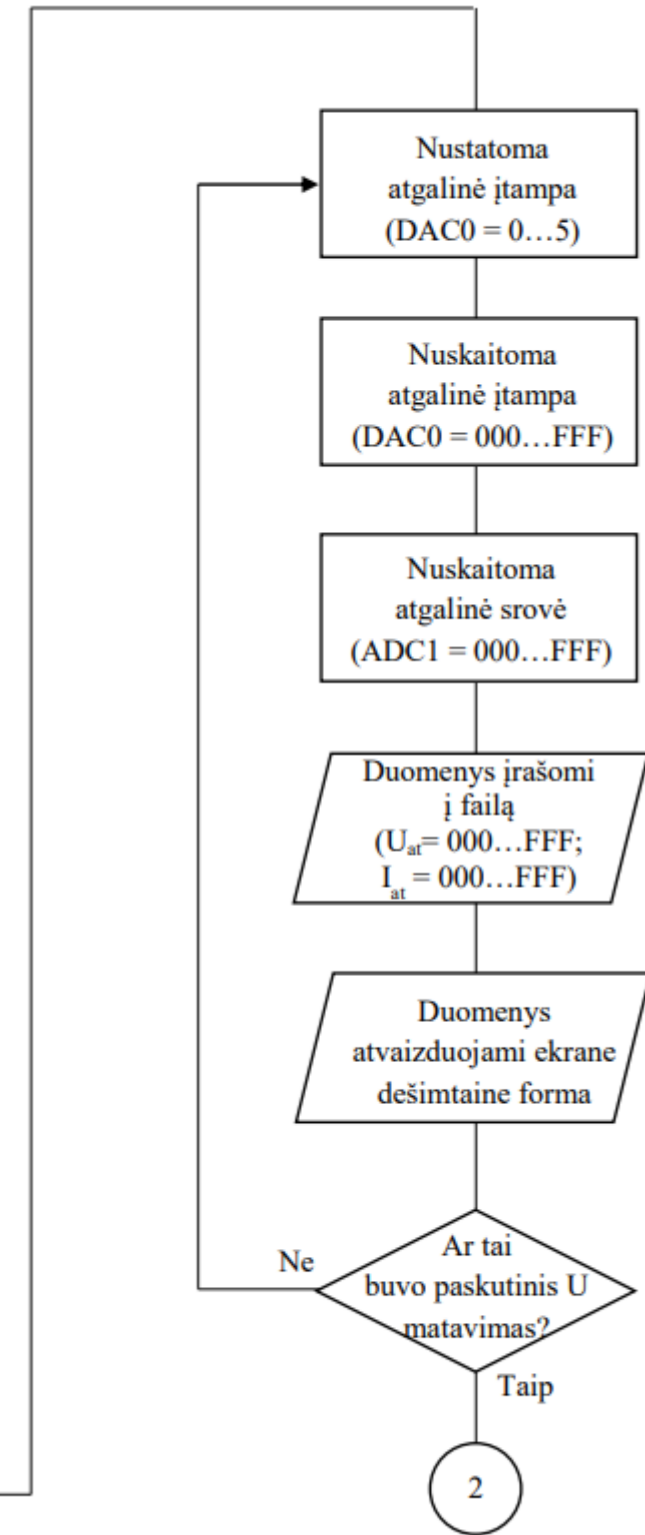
Nustatoma atgalinė įtampa (DAC0 = 0…5)

Nuskaitoma atgalinė įtampa (DAC0 = 000…FFF)

Nuskaitoma atgalinė srovė (ADC1 = 000…FFF)

Duomenys įrašomi į failą ($U_{at}$= 000…FFF; $I_{at}$ = 000…FFF)

Duomenys atvaizduojami ekrane dešimtaine forma

Ne

Ar tai buvo paskutinis U matavimas?

Taip

2